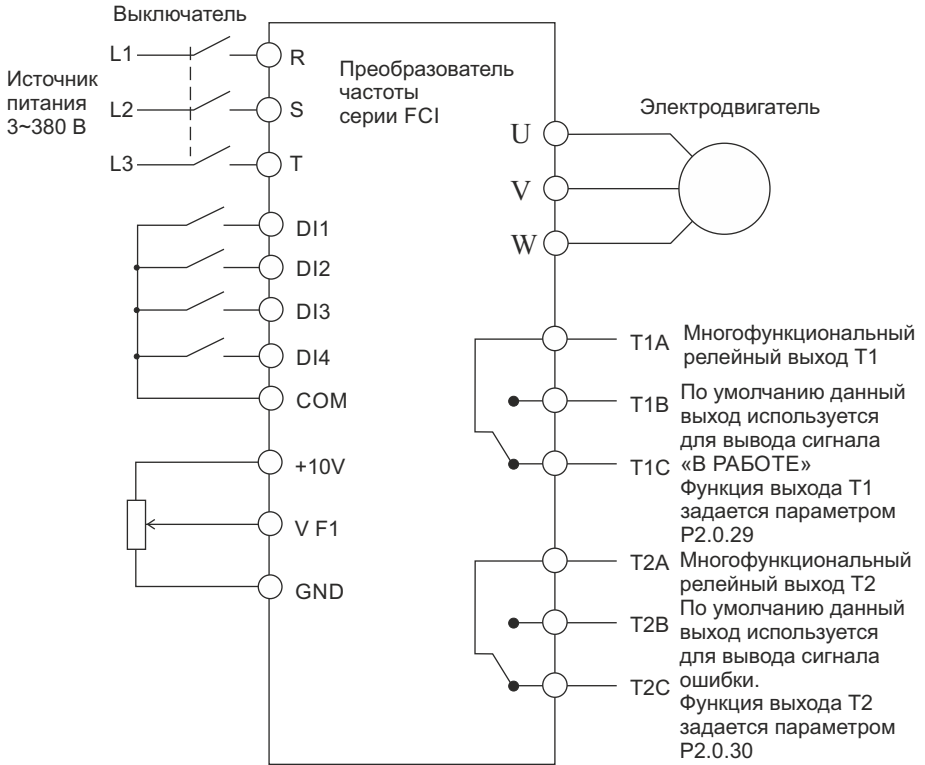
Выключатель

Источник питания 3~380 В

L1
L2
L3

R
S
T

Преобразователь частоты серии FCI

Электродвигатель

U
V
W

DI1
DI2
DI3
DI4
COM
+10V
V F1
GND

T1A
T1B
T1C

Многофункциональный релейный выход T1
По умолчанию данный выход используется для вывода сигнала «В РАБОТЕ»
Функция выхода T1 задается параметром P2.0.29

T2A
T2B
T2C

Многофункциональный релейный выход T2
По умолчанию данный выход используется для вывода сигнала ошибки.
Функция выхода T2 задается параметром P2.0.30